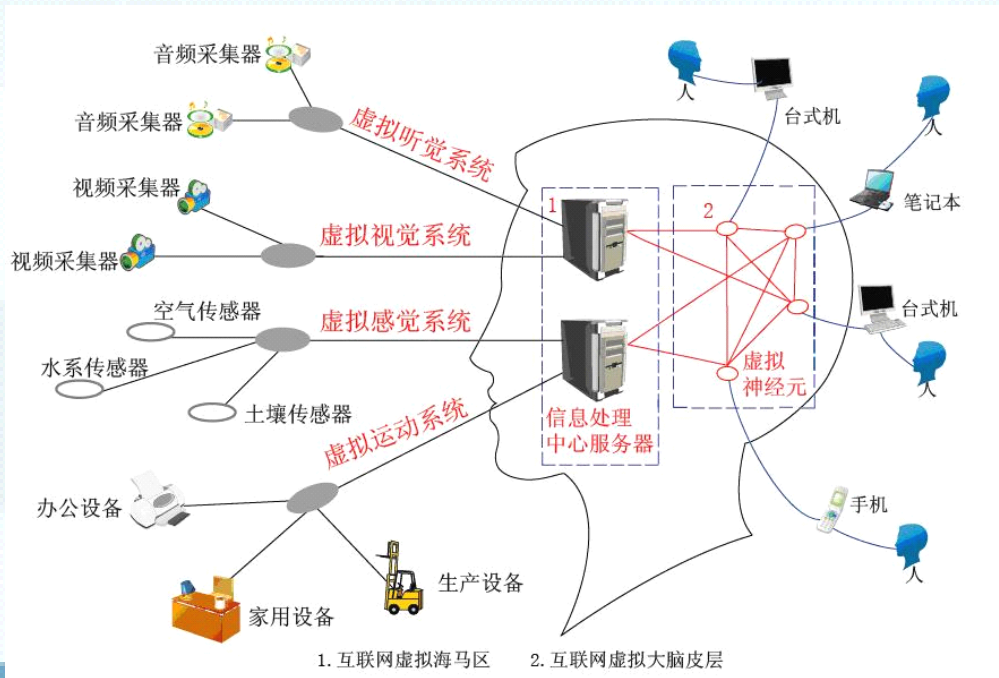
音频采集器

音频采集器

虚拟听觉系统

视频采集器

视频采集器

虚拟视觉系统

空气传感器

虚拟感觉系统

水系传感器

土壤传感器

虚拟运动系统

办公设备

生产设备

家用设备

1

2

人

台式机

人

笔记本

台式机

人

虚拟
神经元

信息处理
中心服务器

手机

人

1. 互联网虚拟海马区　　2. 互联网虚拟大脑皮层